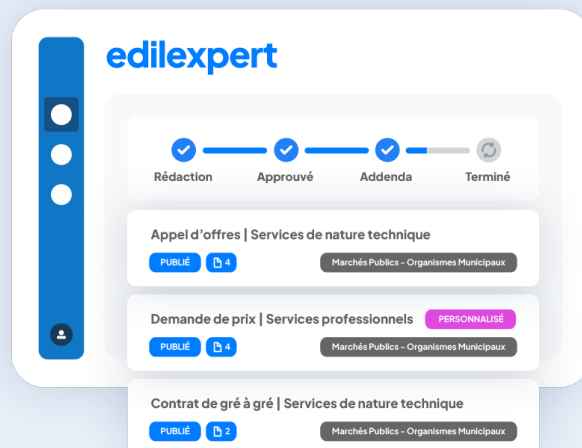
edilexpert

Rédaction Approuvé Addenda Terminé

Appel d'offres | Services de nature technique
PUBLIÉ 4 Marchés Publics - Organismes Municipaux

Demande de prix | Services professionnels PERSONNALISÉ
PUBLIÉ 4 Marchés Publics - Organismes Municipaux

Contrat de gré à gré | Services de nature technique
PUBLIÉ 2 Marchés Publics - Organismes Municipaux